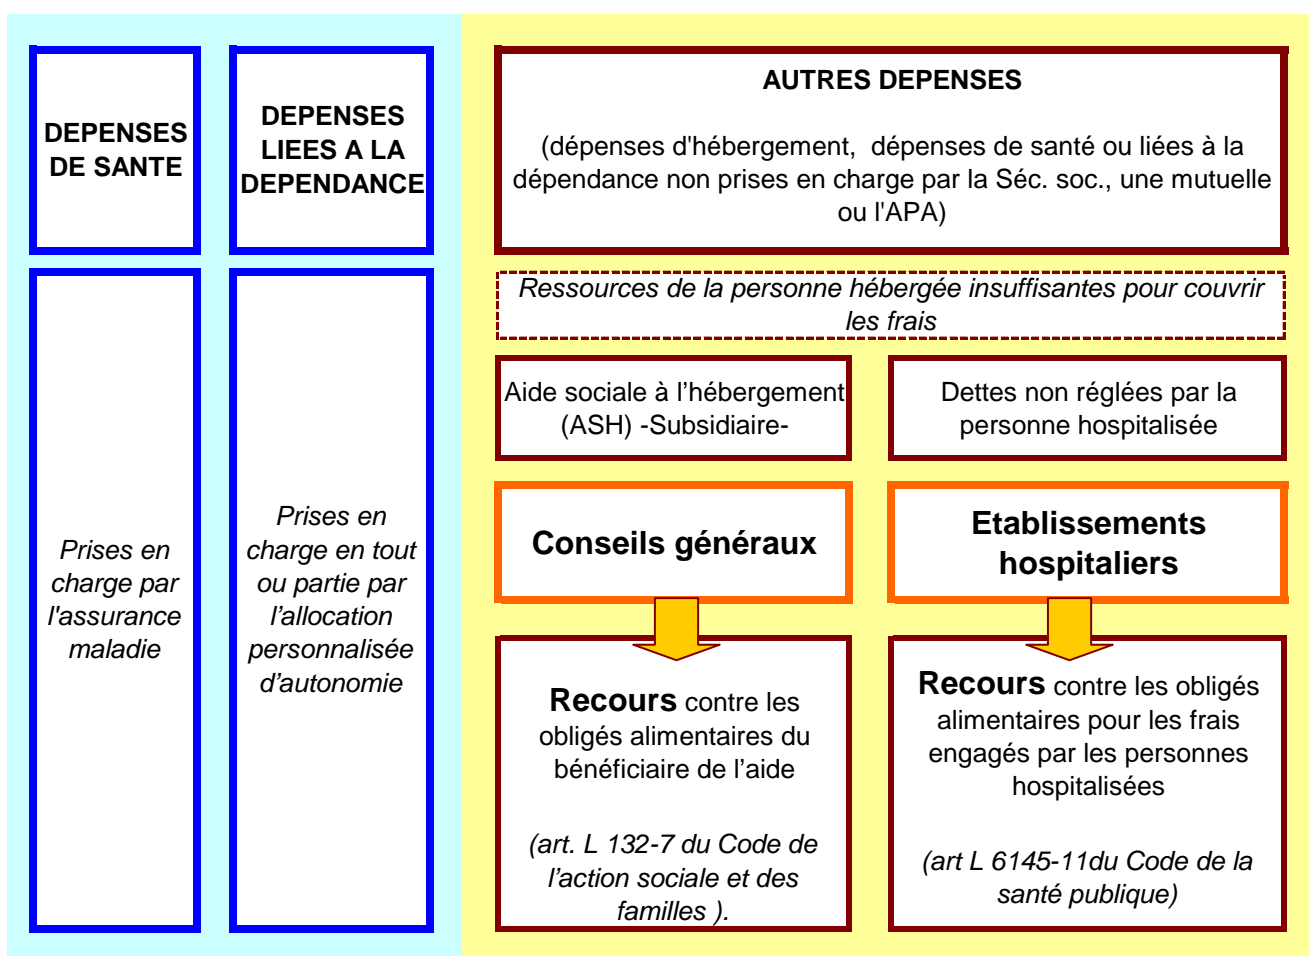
DEPENSES DE SANTE

DEPENSES LIEES A LA DEPENDANCE

Prises en charge par l'assurance maladie

Prises en charge en tout ou partie par l’allocation personnalisée d’autonomie

AUTRES DEPENSES

(dépenses d'hébergement, dépenses de santé ou liées à la dépendance non prises en charge par la Séc. soc., une mutuelle ou l'APA)

Ressources de la personne hébergée insuffisantes pour couvrir les frais

Aide sociale à l’hébergement (ASH) -Subsidiaire-

Dettes non réglées par la personne hospitalisée

Conseils généraux

Etablissements hospitaliers

Recours contre les obligés alimentaires du bénéficiaire de l’aide

(art. L 132-7 du Code de l’action sociale et des familles ).

Recours contre les obligés alimentaires pour les frais engagés par les personnes hospitalisées

(art L 6145-11du Code de la santé publique)